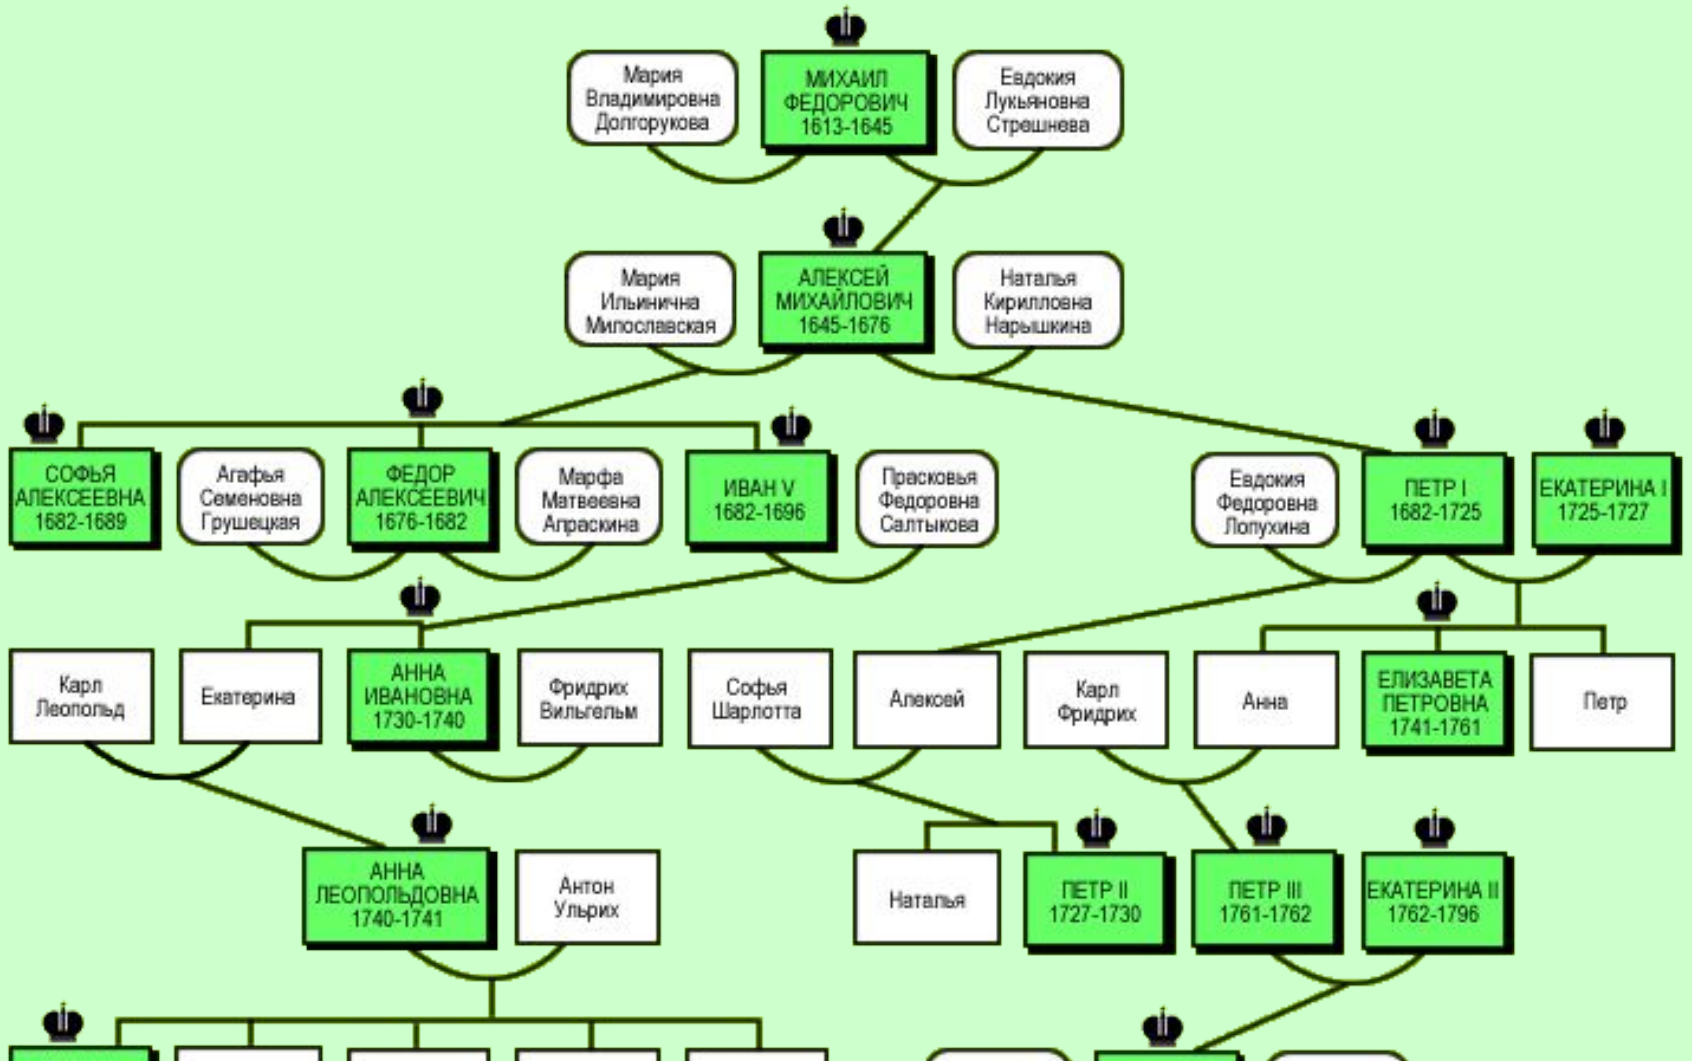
Мария Владимировна Долгорукова

МИХАИЛ ФЕДОРОВИЧ 1613-1645

Евдокия Лукьяновна Стрешнева

Мария Ильинична Милославская

АЛЕКСЕЙ МИХАЙЛОВИЧ 1645-1676

Наталья Кирилловна Нарышкина

СОФЬЯ АЛЕКСЕЕВНА 1682-1689

Агафья Семеновна Грушецкая

ФЕДОР АЛЕКСЕЕВИЧ 1676-1682

Марфа Матвеевна Апраксина

ИВАН V 1682-1696

Прасковья Федоровна Салтыкова

Евдокия Федоровна Лопухина

ПЕТР I 1682-1725

ЕКАТЕРИНА I 1725-1727

Карл Леопольд

Екатерина

АННА ИВАНОВНА 1730-1740

Фридрих Вильгельм

Софья Шарлотта

Алексей

Карл Фридрих

Анна

ЕЛИЗАВЕТА ПЕТРОВНА 1741-1761

Петр

АННА ЛЕОПОЛЬДОВНА 1740-1741

Антон Ульрих

Наталья

ПЕТР II 1727-1730

ПЕТР III 1761-1762

ЕКАТЕРИНА II 1762-1796